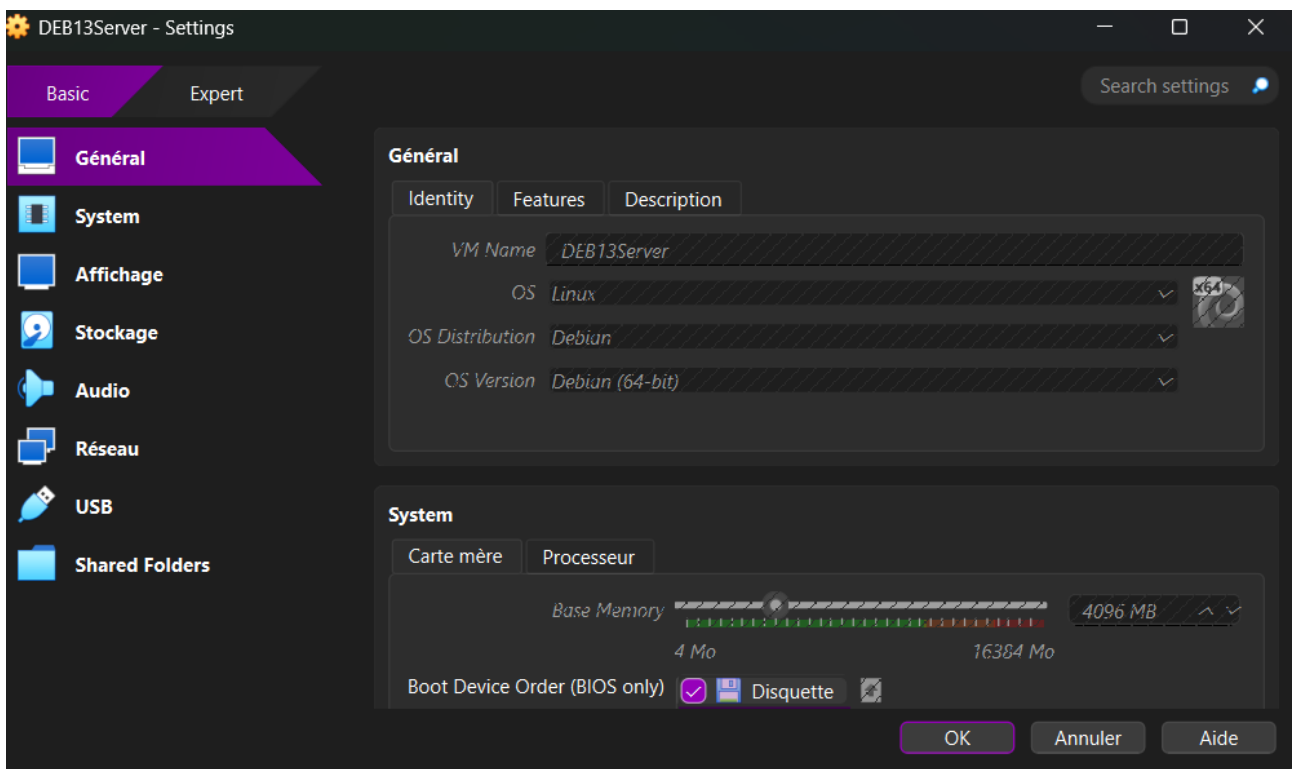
DEB13Server - Settings

Basic
Expert

Search settings

Général
System
Affichage
Stockage
Audio
Réseau
USB
Shared Folders

Général

Identity
Features
Description

VM Name DEB13Server
OS Linux
OS Distribution Debian
OS Version Debian (64-bit)

x64

System

Carte mère
Processeur

Base Memory
4096 MB
4 Mo
16384 Mo

Boot Device Order (BIOS only)
Disquette

OK
Annuler
Aide